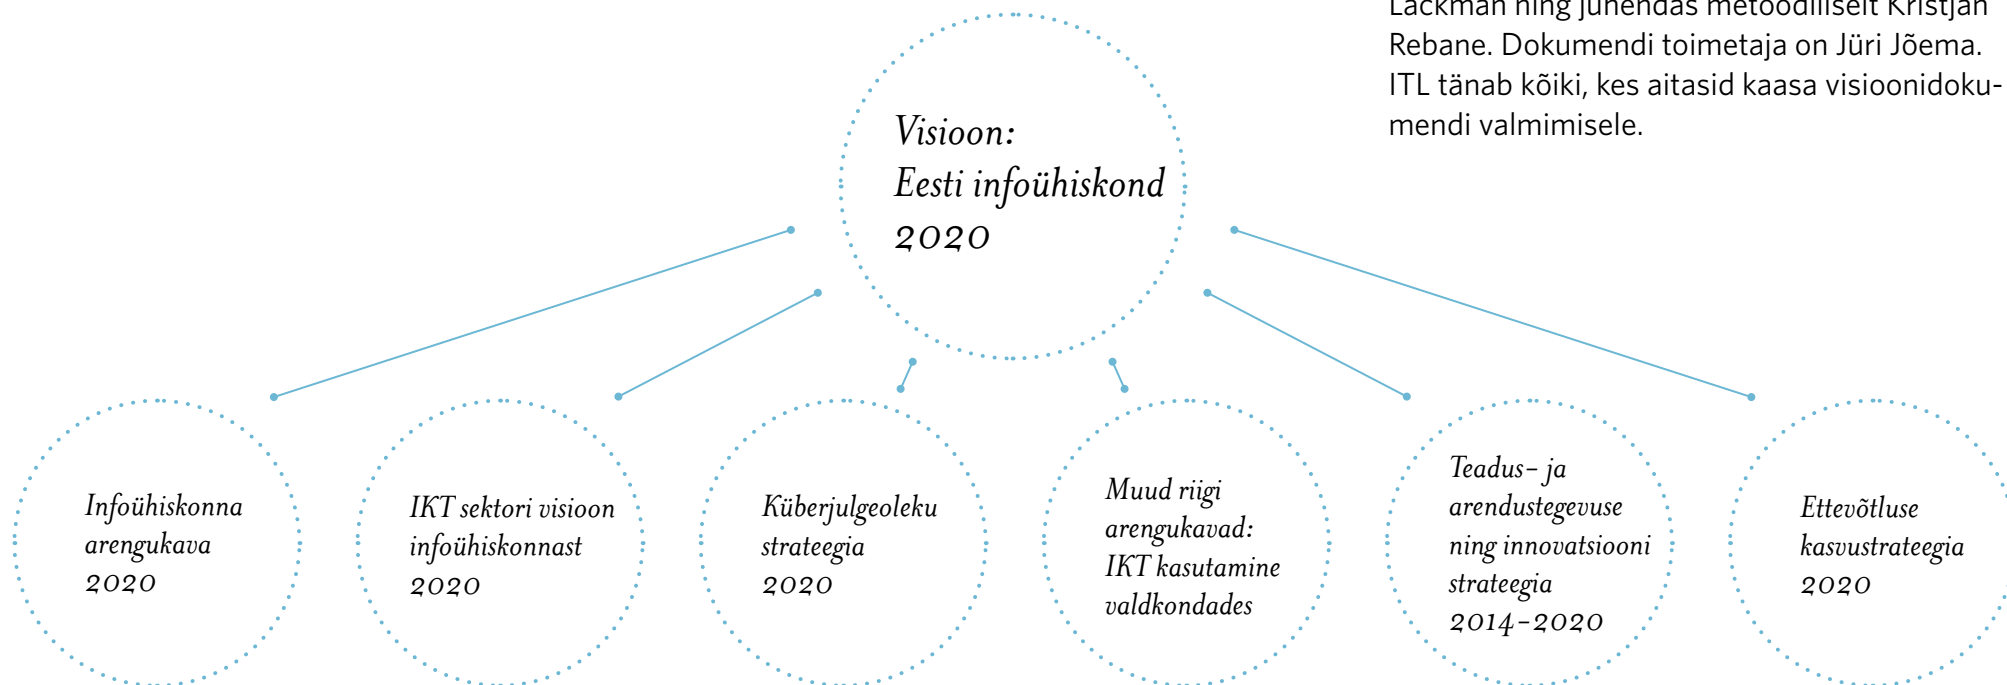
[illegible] Lackman ning juhendas metoodiliselt Kristjan Rebane. Dokumendi toimetaja on Jüri Jõema. ITL tänab kõiki, kes aitasid kaasa visioonidokumendi valmimisele.

Visioon:
Eesti infoühiskond
2020

Infoühiskonna arengukava 2020

IKT sektori visioon infoühiskonnast 2020

Küberjulgeoleku strateegia 2020

Muud riigi arengukavad: IKT kasutamine valdkondades

Teadus- ja arendustegevuse ning innovatsiooni strateegia 2014-2020

Ettevõtluse kasvustrateegia 2020